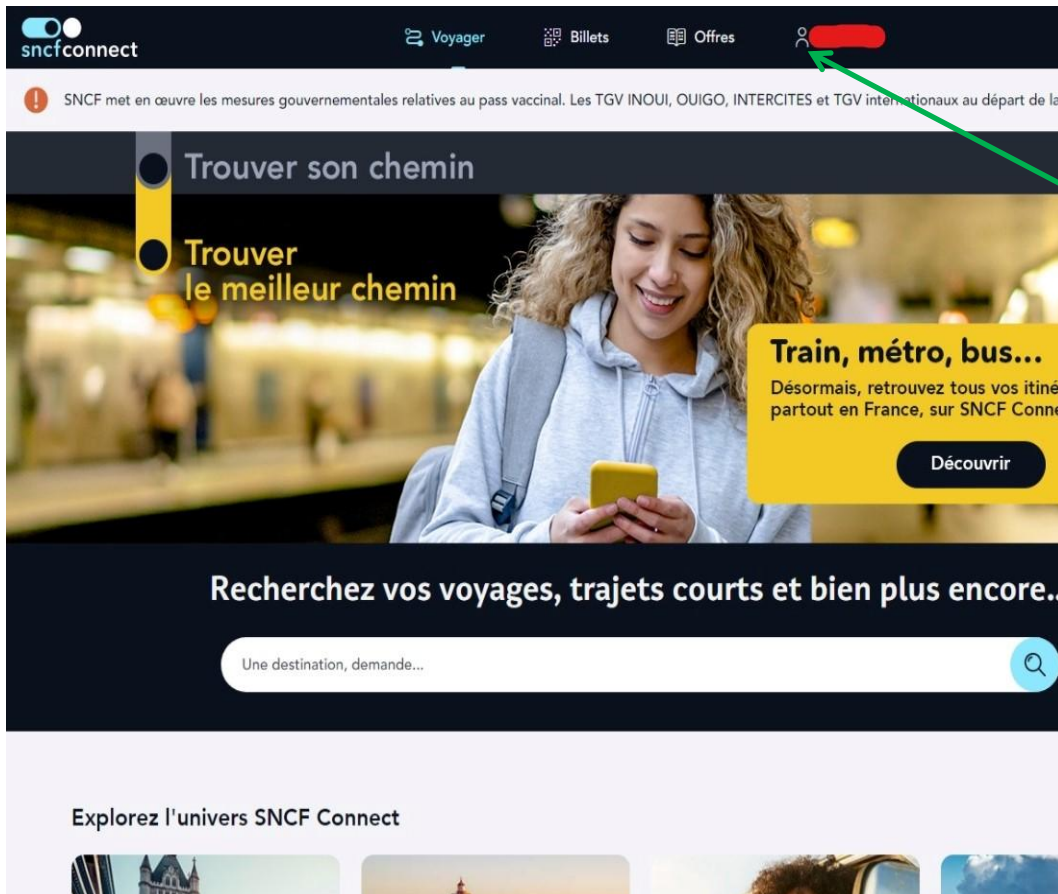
sncfconnect

Voyager Billets Offres

SNCF met en œuvre les mesures gouvernementales relatives au pass vaccinal. Les TGV INOUI, OUIGO, INTERCITES et TGV internationaux au départ de la

Trouver son chemin

Trouver le meilleur chemin

Train, métro, bus...

Désormais, retrouvez tous vos itiné partout en France, sur SNCF Conne

Découvrir

Recherchez vos voyages, trajets courts et bien plus encore..

Une destination, demande...

Explorez l'univers SNCF Connect